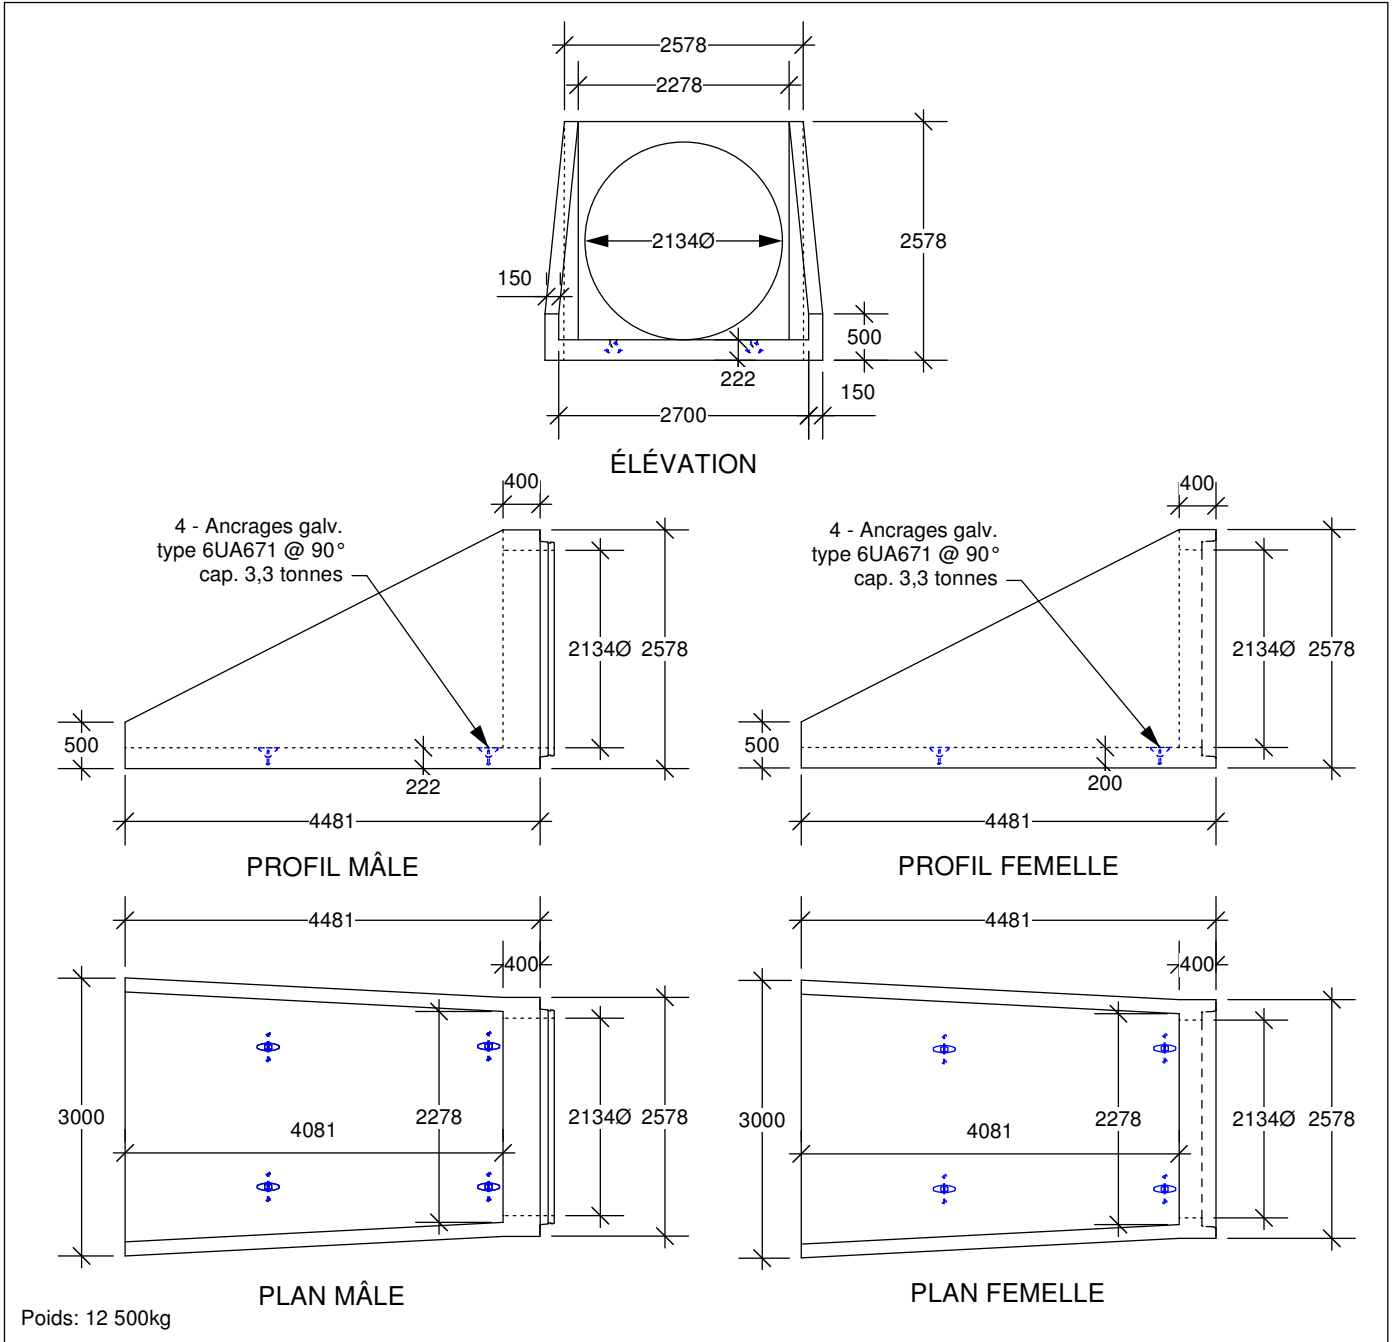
2578
2278
2134Ø
2578
150
500
222
150
2700
ÉLÉVATION

400
4 - Ancrages galv.
type 6UA671 @ 90°
cap. 3,3 tonnes
2134Ø 2578
500
222
4481
PROFIL MÂLE

400
4 - Ancrages galv.
type 6UA671 @ 90°
cap. 3,3 tonnes
2134Ø 2578
500
200
4481
PROFIL FEMELLE

4481
400
3000
4081
2278
2134Ø 2578
PLAN MÂLE

4481
400
3000
4081
2278
2134Ø 2578
PLAN FEMELLE

Poids: 12 500kg